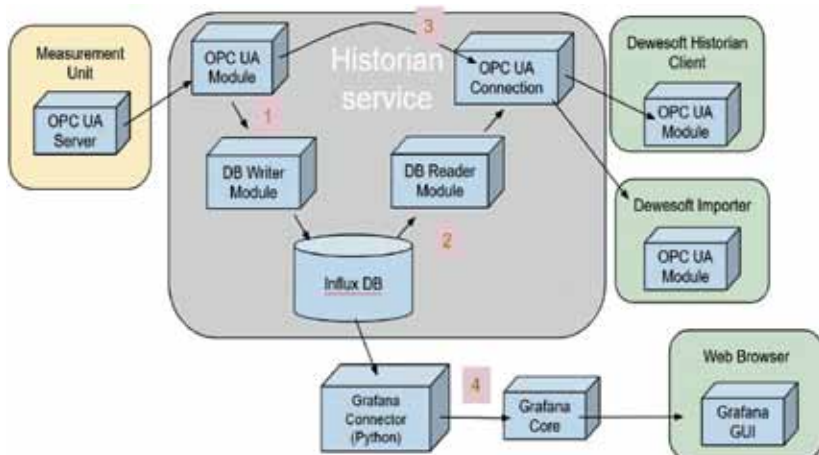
Measurement Unit

OPC UA Server

OPC UA Module

3

Historian service

OPC UA Connection

Dewesoft Historian Client

OPC UA Module

1

DB Writer Module

DB Reader Module

2

Influx DB

Dewesoft Importer

OPC UA Module

Web Browser

Grafana Connector (Python)

4

Grafana Core

Grafana GUI